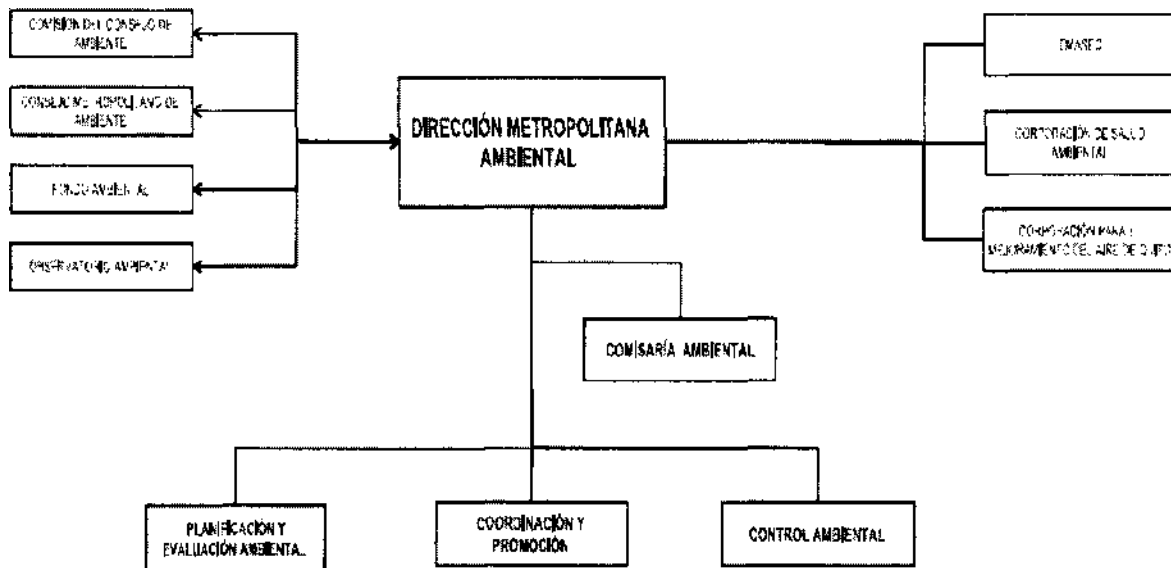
COMISIÓN DEL CONSEJO DE AMBIENTE

CONSEJO METROPOLITANO DE AMBIENTE

FONDO AMBIENTAL

OBSERVATORIO AMBIENTAL

DIRECCIÓN METROPOLITANA AMBIENTAL

EMASEO

CORPORACIÓN DE SALUD AMBIENTAL

CORPORACIÓN PARA EL MEJORAMIENTO DEL AIRE DE QUITO

COMISARÍA AMBIENTAL

PLANIFICACIÓN Y EVALUACIÓN AMBIENTAL

COORDINACIÓN Y PROMOCIÓN

CONTROL AMBIENTAL